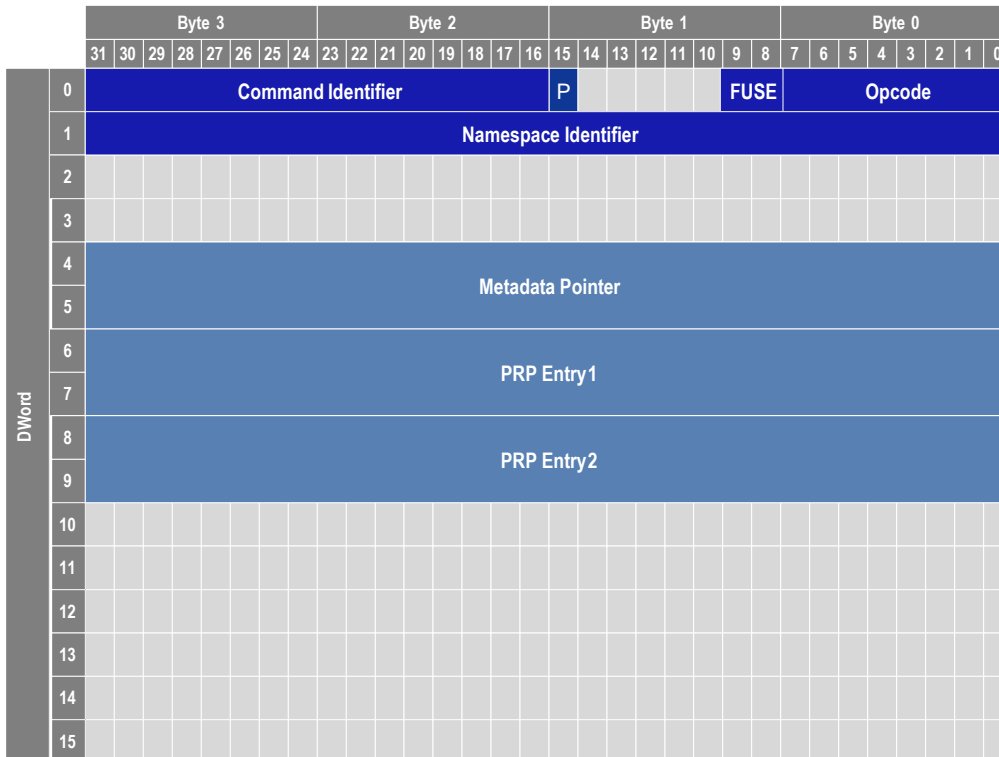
| | | Byte 3 | Byte 2 | Byte 1 | | | Byte 0 |
|---|---|---|---|---|---|---|---|
| | | 31 30 29 28 27 26 25 24 | 23 22 21 20 19 18 17 16 | 15 | 14 13 12 11 10 | 9 8 | 7 6 5 4 3 2 1 0 |
| DWord | 0 | Command Identifier | | P | | FUSE | Opcode |
| | 1 | Namespace Identifier | | | | | |
| | 2 | | | | | | |
| | 3 | | | | | | |
| | 4–5 | Metadata Pointer | | | | | |
| | 6–7 | PRP Entry1 | | | | | |
| | 8–9 | PRP Entry2 | | | | | |
| | 10 | | | | | | |
| | 11 | | | | | | |
| | 12 | | | | | | |
| | 13 | | | | | | |
| | 14 | | | | | | |
| | 15 | | | | | | |